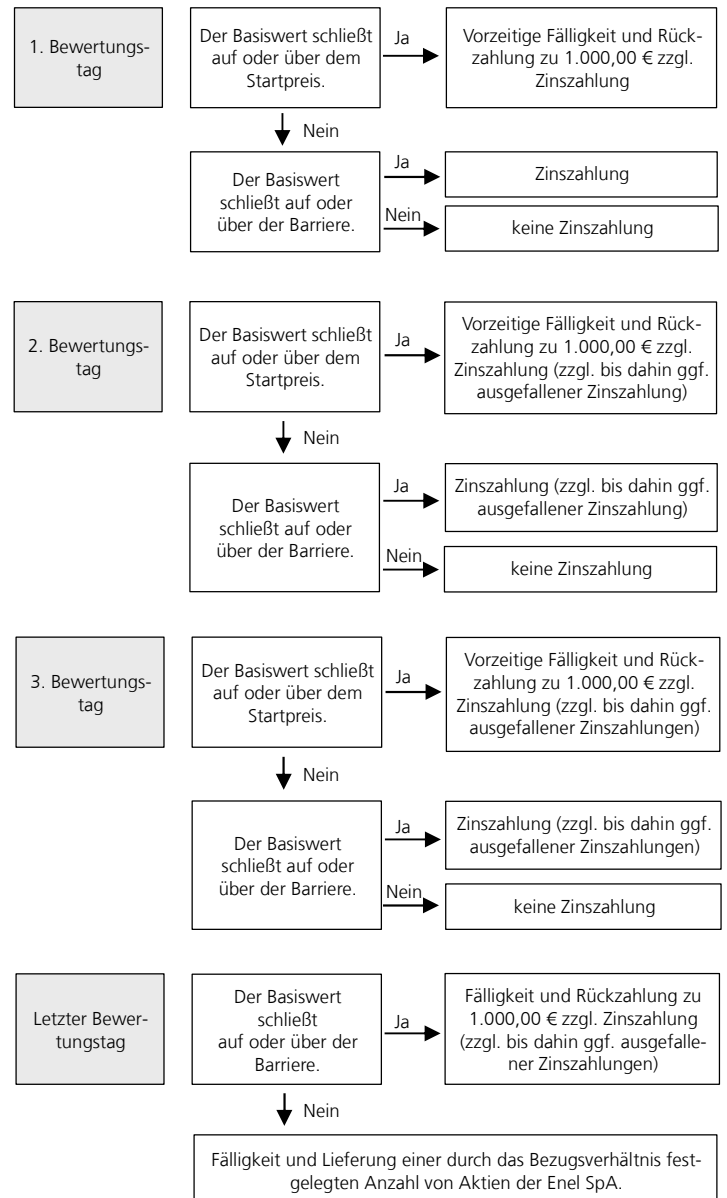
1. Bewertungstag

Der Basiswert schließt auf oder über dem Startpreis.

Ja

Vorzeitige Fälligkeit und Rückzahlung zu 1.000,00 € zzgl. Zinszahlung

Nein

Der Basiswert schließt auf oder über der Barriere.

Ja

Zinszahlung

Nein

keine Zinszahlung

2. Bewertungstag

Der Basiswert schließt auf oder über dem Startpreis.

Ja

Vorzeitige Fälligkeit und Rückzahlung zu 1.000,00 € zzgl. Zinszahlung (zzgl. bis dahin ggf. ausgefallener Zinszahlung)

Nein

Der Basiswert schließt auf oder über der Barriere.

Ja

Zinszahlung (zzgl. bis dahin ggf. ausgefallener Zinszahlung)

Nein

keine Zinszahlung

3. Bewertungstag

Der Basiswert schließt auf oder über dem Startpreis.

Ja

Vorzeitige Fälligkeit und Rückzahlung zu 1.000,00 € zzgl. Zinszahlung (zzgl. bis dahin ggf. ausgefallener Zinszahlungen)

Nein

Der Basiswert schließt auf oder über der Barriere.

Ja

Zinszahlung (zzgl. bis dahin ggf. ausgefallener Zinszahlungen)

Nein

keine Zinszahlung

Letzter Bewertungstag

Der Basiswert schließt auf oder über der Barriere.

Ja

Fälligkeit und Rückzahlung zu 1.000,00 € zzgl. Zinszahlung (zzgl. bis dahin ggf. ausgefallener Zinszahlungen)

Nein

Fälligkeit und Lieferung einer durch das Bezugsverhältnis festgelegten Anzahl von Aktien der Enel SpA.